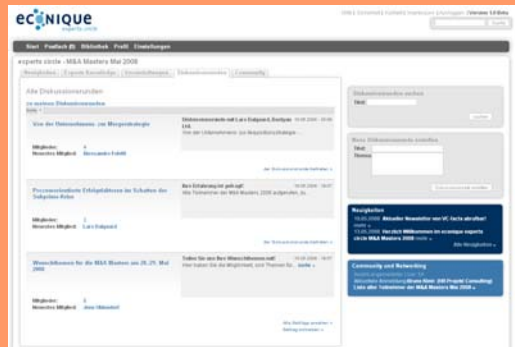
ecQnique
experts circle

Start | Postfach (0) | Bibliothek | Profil | Einstellungen

experts circle - M&A Masters Mai 2008

Neuigkeiten | Experts Newsletter | Veranstaltungen | Diskussionsrunden | Community

Alle Diskussionsrunden

Von der Unternehmens- zur Mergerstrategie

Mitglieder: 4
Neuestes Mitglied: Bernhard Fröhlich

Diskussionsrunde mit Lars Dalgaard, Bertram Ltd.

Prozessorientierte Erfolgsfaktoren im Schatten der Subprime-Krise

Mitglieder: 2
Neuestes Mitglied: Lars Dalgaard

Ihre Erfahrung ist gefragt!

Wunschthemen für die M&A Masters am 28./29. Mai 2008

Mitglieder: 5
Neuestes Mitglied: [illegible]

Stellen Sie uns Ihre Wunschthemen vor!

Diskussionsrunde suchen
Titel:
suchen

Neue Diskussionsrunde erstellen
Titel:
Thema:

Neuigkeiten
Aktueller Newsletter von VC-facts abrufen!
Herzlich Willkommen im ecnique experts circle M&A Masters 2008

Community und Networking
Aktuellster Beitrag: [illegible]